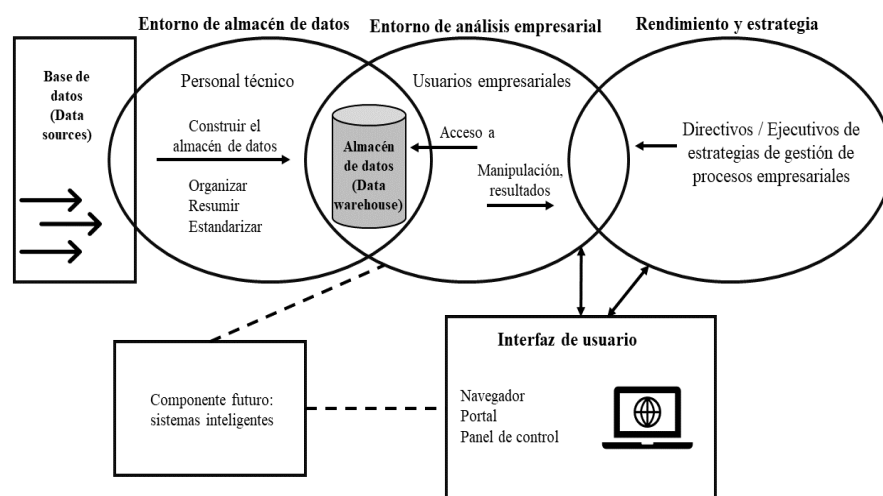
Entorno de almacén de datos

Entorno de análisis empresarial

Rendimiento y estrategia

Base de datos (Data sources)

Personal técnico

Construir el almacén de datos

Organizar
Resumir
Estandarizar

Almacén de datos (Data warehouse)

Usuarios empresariales

Acceso a

Manipulación, resultados

Directivos / Ejecutivos de estrategias de gestión de procesos empresariales

Interfaz de usuario

Navegador
Portal
Panel de control

Componente futuro: sistemas inteligentes